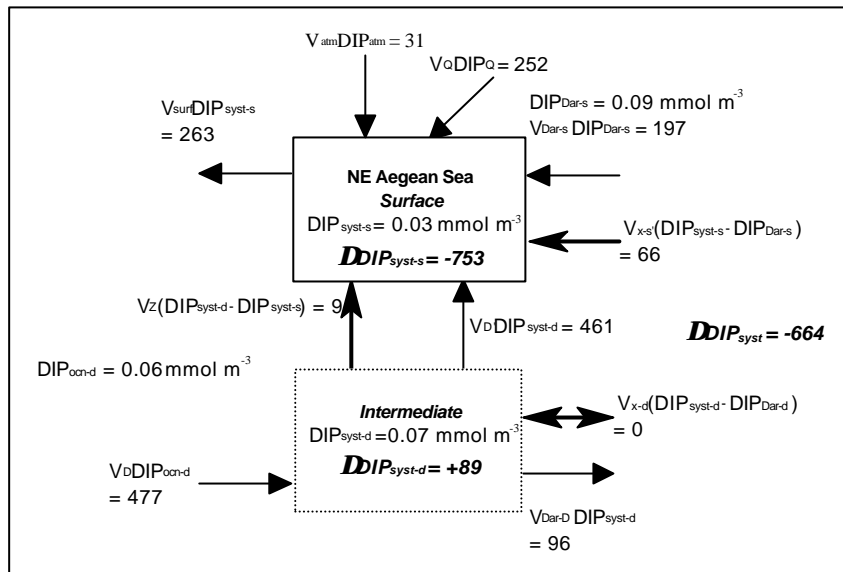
$V_{atm}DIP_{atm} = 31$

$V_QDIP_Q = 252$

$V_{surf}DIP_{syst-s} = 263$

$DIP_{Dar-s} = 0.09$ mmol m$^{-3}$
$V_{Dar-s}$ $DIP_{Dar-s} = 197$

NE Aegean Sea
*Surface*
$DIP_{syst-s} = 0.03$ mmol m$^{-3}$
**DDIP$_{syst-s}$= -753**

$V_{x-s'}(DIP_{syst-s} - DIP_{Dar-s}) = 66$

$V_Z(DIP_{syst-d} - DIP_{syst-s}) = 9$

$V_DDIP_{syst-d} = 461$

**DDIP$_{syst}$ = -664**

$DIP_{ocn-d} = 0.06$ mmol m$^{-3}$

*Intermediate*
$DIP_{syst-d} = 0.07$ mmol m$^{-3}$
**DDIP$_{syst-d}$= +89**

$V_{x-d}(DIP_{syst-d} - DIP_{Dar-d}) = 0$

$V_DDIP_{ocn-d} = 477$

$V_{Dar-D}$ $DIP_{syst-d} = 96$